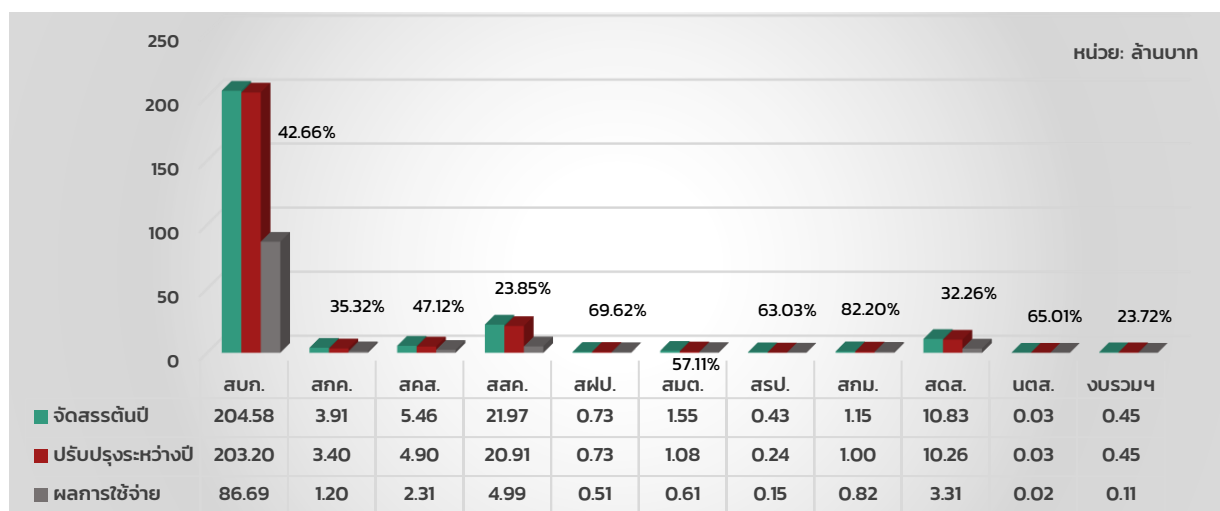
หน่วย: ล้านบาท

250
200
150
100
50
0

42.66%
35.32%
47.12%
23.85%
69.62%
57.11%
63.03%
82.20%
32.26%
65.01%
23.72%

| | สบก. | สกค. | สคส. | สสค. | สฝป. | สมต. | สรป. | สกม. | สดส. | นตส. | งบรวมฯ |
|---|---|---|---|---|---|---|---|---|---|---|---|
| จัดสรรต้นปี | 204.58 | 3.91 | 5.46 | 21.97 | 0.73 | 1.55 | 0.43 | 1.15 | 10.83 | 0.03 | 0.45 |
| ปรับปรุงระหว่างปี | 203.20 | 3.40 | 4.90 | 20.91 | 0.73 | 1.08 | 0.24 | 1.00 | 10.26 | 0.03 | 0.45 |
| ผลการใช้จ่าย | 86.69 | 1.20 | 2.31 | 4.99 | 0.51 | 0.61 | 0.15 | 0.82 | 3.31 | 0.02 | 0.11 |